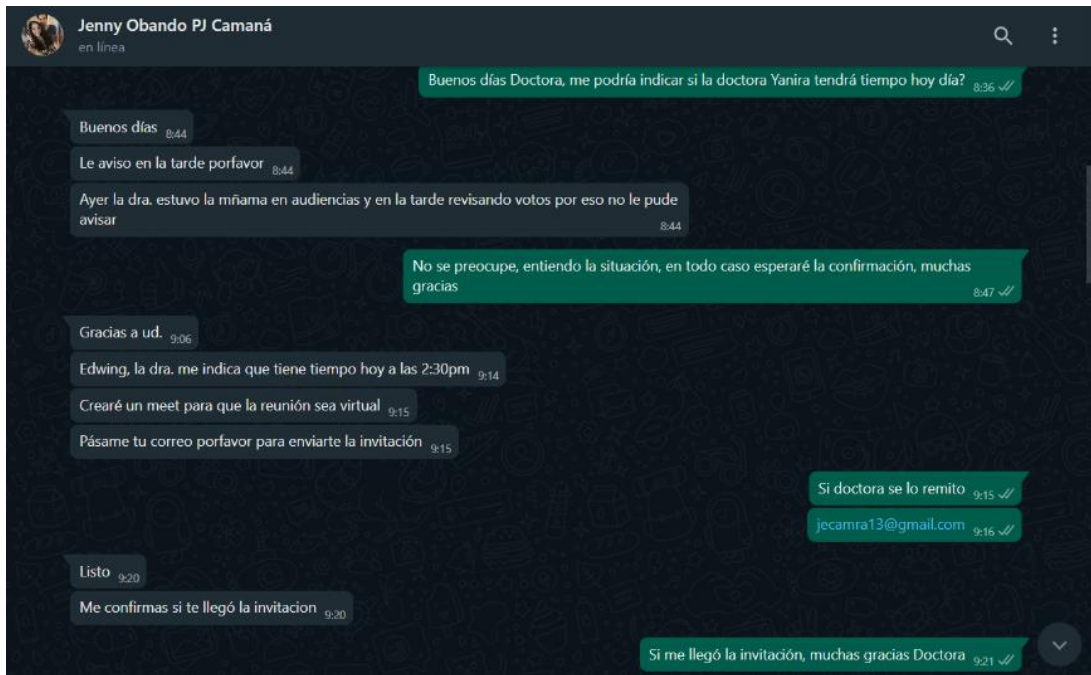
Jenny Obando PJ Camaná
en línea

Buenos días Doctora, me podría indicar si la doctora Yanira tendrá tiempo hoy día? 8:36

Buenos días 8:44

Le aviso en la tarde porfavor 8:44

Ayer la dra. estuvo la mñama en audiencias y en la tarde revisando votos por eso no le pude avisar 8:44

No se preocupe, entiendo la situación, en todo caso esperaré la confirmación, muchas gracias 8:47

Gracias a ud. 9:06

Edwing, la dra. me indica que tiene tiempo hoy a las 2:30pm 9:14

Crearé un meet para que la reunión sea virtual 9:15

Pásame tu correo porfavor para enviarte la invitación 9:15

Si doctora se lo remito 9:15

jecamra13@gmail.com 9:16

Listo 9:20

Me confirmas si te llegó la invitacion 9:20

Si me llegó la invitación, muchas gracias Doctora 9:21